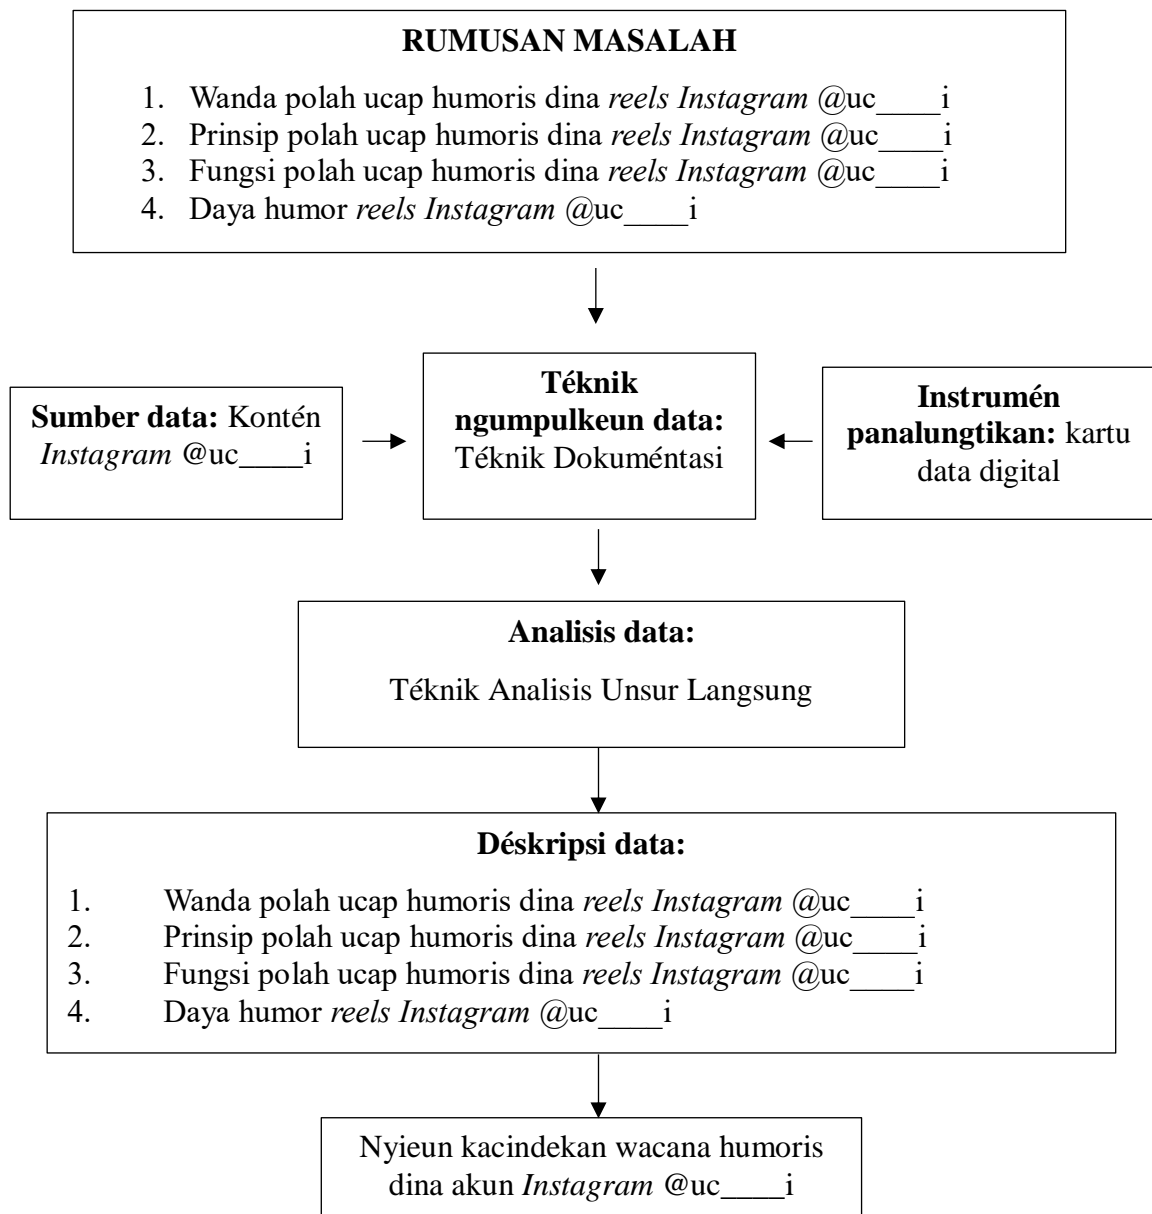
RUMUSAN MASALAH

1. Wanda polah ucap humoris dina reels Instagram @uc____i
2. Prinsip polah ucap humoris dina reels Instagram @uc____i
3. Fungsi polah ucap humoris dina reels Instagram @uc____i
4. Daya humor reels Instagram @uc____i

Sumber data: Kontén Instagram @uc____i

Téknik ngumpulkeun data: Téknik Dokuméntasi

Instrumén panalungtikan: kartu data digital

Analisis data:

Téknik Analisis Unsur Langsung

Déskripsi data:

1. Wanda polah ucap humoris dina reels Instagram @uc____i
2. Prinsip polah ucap humoris dina reels Instagram @uc____i
3. Fungsi polah ucap humoris dina reels Instagram @uc____i
4. Daya humor reels Instagram @uc____i

Nyieun kacindekan wacana humoris dina akun Instagram @uc____i